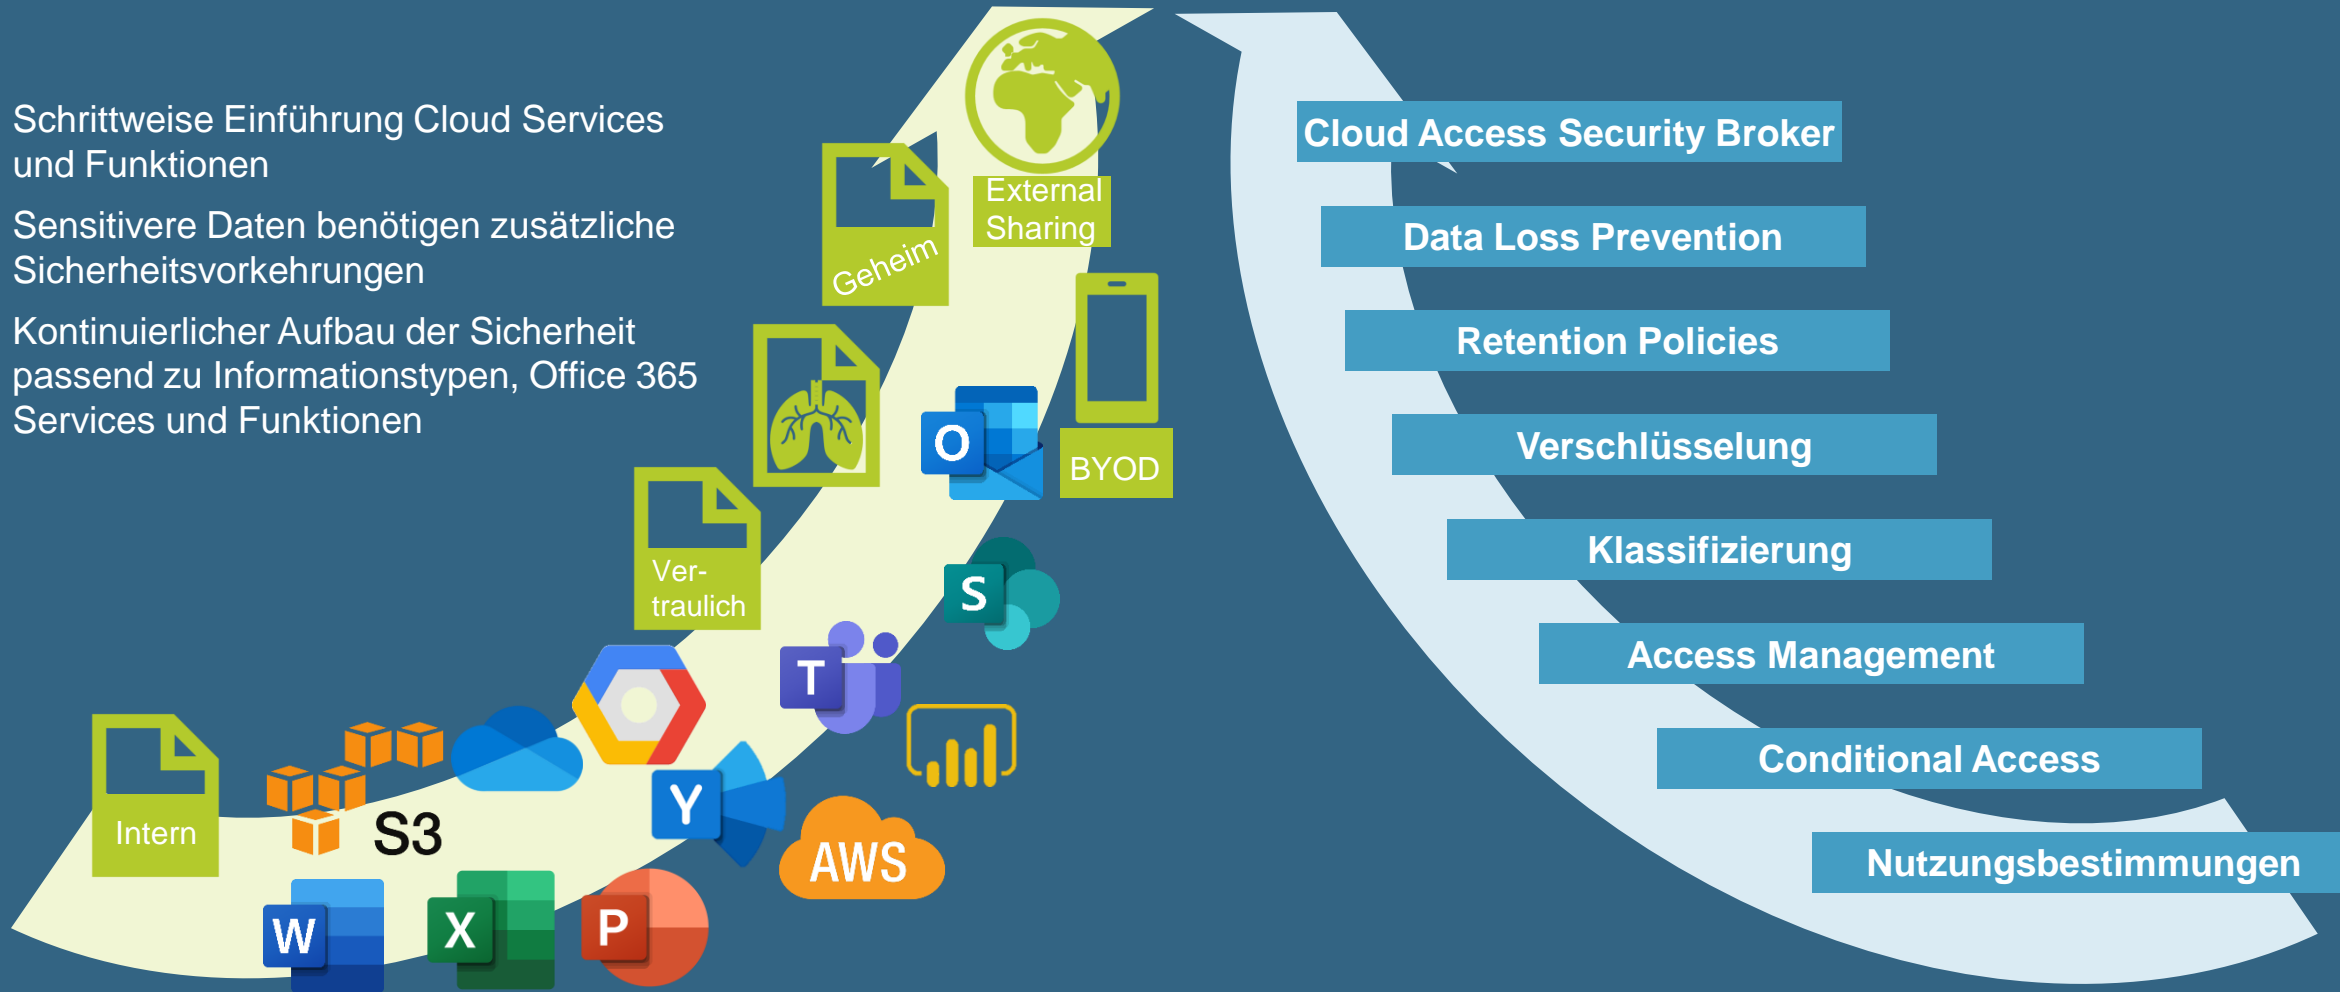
Schrittweise Einführung Cloud Services und Funktionen

Sensitivere Daten benötigen zusätzliche Sicherheitsvorkehrungen

Kontinuierlicher Aufbau der Sicherheit passend zu Informationstypen, Office 365 Services und Funktionen

External Sharing

Geheim

BYOD

O

Ver-traulich

S

T

Intern

S3

Y

AWS

W

X

P

Cloud Access Security Broker

Data Loss Prevention

Retention Policies

Verschlüsselung

Klassifizierung

Access Management

Conditional Access

Nutzungsbestimmungen